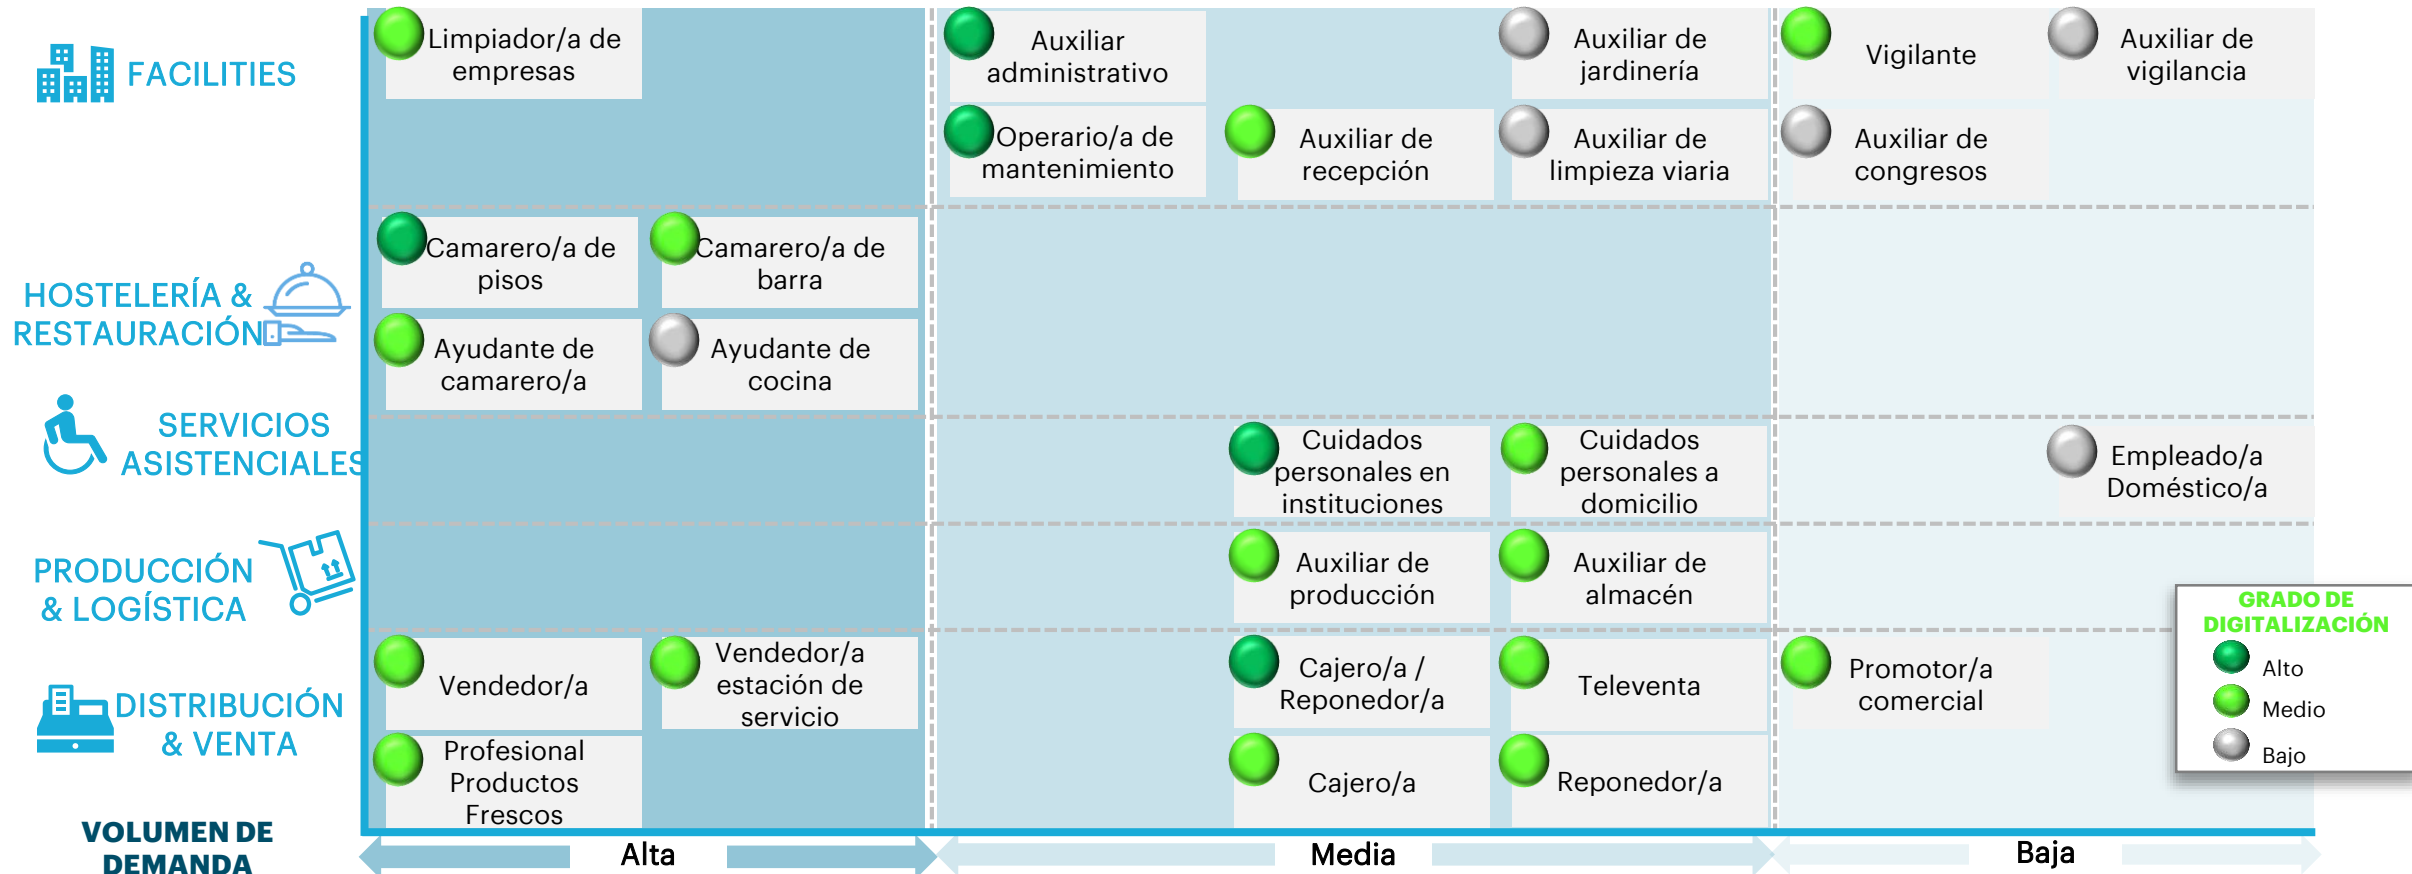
FACILITIES

Limpiador/a de empresas

Auxiliar administrativo

Auxiliar de jardinería

Vigilante

Auxiliar de vigilancia

Operario/a de mantenimiento

Auxiliar de recepción

Auxiliar de limpieza viaria

Auxiliar de congresos

HOSTELERÍA & RESTAURACIÓN

Camarero/a de pisos

Camarero/a de barra

Ayudante de camarero/a

Ayudante de cocina

SERVICIOS ASISTENCIALES

Cuidados personales en instituciones

Cuidados personales a domicilio

Empleado/a Doméstico/a

PRODUCCIÓN & LOGÍSTICA

Auxiliar de producción

Auxiliar de almacén

DISTRIBUCIÓN & VENTA

Vendedor/a

Vendedor/a estación de servicio

Cajero/a / Reponedor/a

Televenta

Promotor/a comercial

Profesional Productos Frescos

Cajero/a

Reponedor/a

GRADO DE DIGITALIZACIÓN
Alto
Medio
Bajo

VOLUMEN DE DEMANDA

Alta

Media

Baja